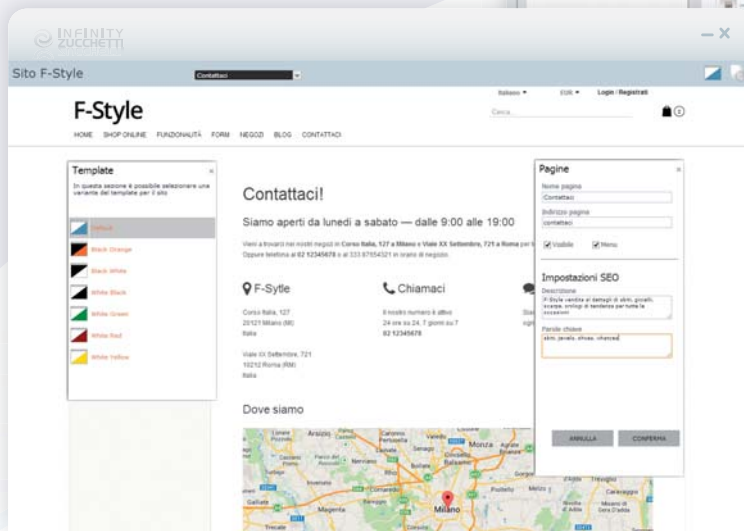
INFINITY ZUCCHETTI

Sito F-Style

Contattaci

Italiano ▾ EUR ▾ Login / Registrati

F-Style

Cerca

HOME SHOP ONLINE FUNZIONALITÀ FORM NEGOZI BLOG CONTATTACI

Template

In questa sezione è possibile selezionare una variante del template per il sito

Default
Black Orange
Black White
White Black
White Green
White Red
White Yellow

Contattaci!

Siamo aperti da lunedì a sabato — dalle 9:00 alle 19:00

Vieni a trovarci nei nostri negozi in Corso Italia, 127 a Milano e Viale XX Settembre, 721 a Roma per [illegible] Oppure telefona al 02 12345678 o al 333 87654321 in orario di negozio.

F-Sytle

Corso Italia, 127
20121 Milano (MI)
Italia

Viale XX Settembre, 721
10212 Roma (RM)
Italia

Chiamaci

Il nostro numero è attivo
24 ore su 24, 7 giorni su 7
02 12345678

Dove siamo

Pagine

Nome pagina
Contattaci

Indirizzo pagina
contattaci

Visibile Menu

Impostazioni SEO

Descrizione
F-Style vendita al dettaglio di abiti, gioielli, scarpe, orologi di tendenza per tutte le occasioni

Parole chiave
abiti, jewels, shoes, sfizioso

ANNULLA CONFERMA

Milano Monza Bergamo Magenta